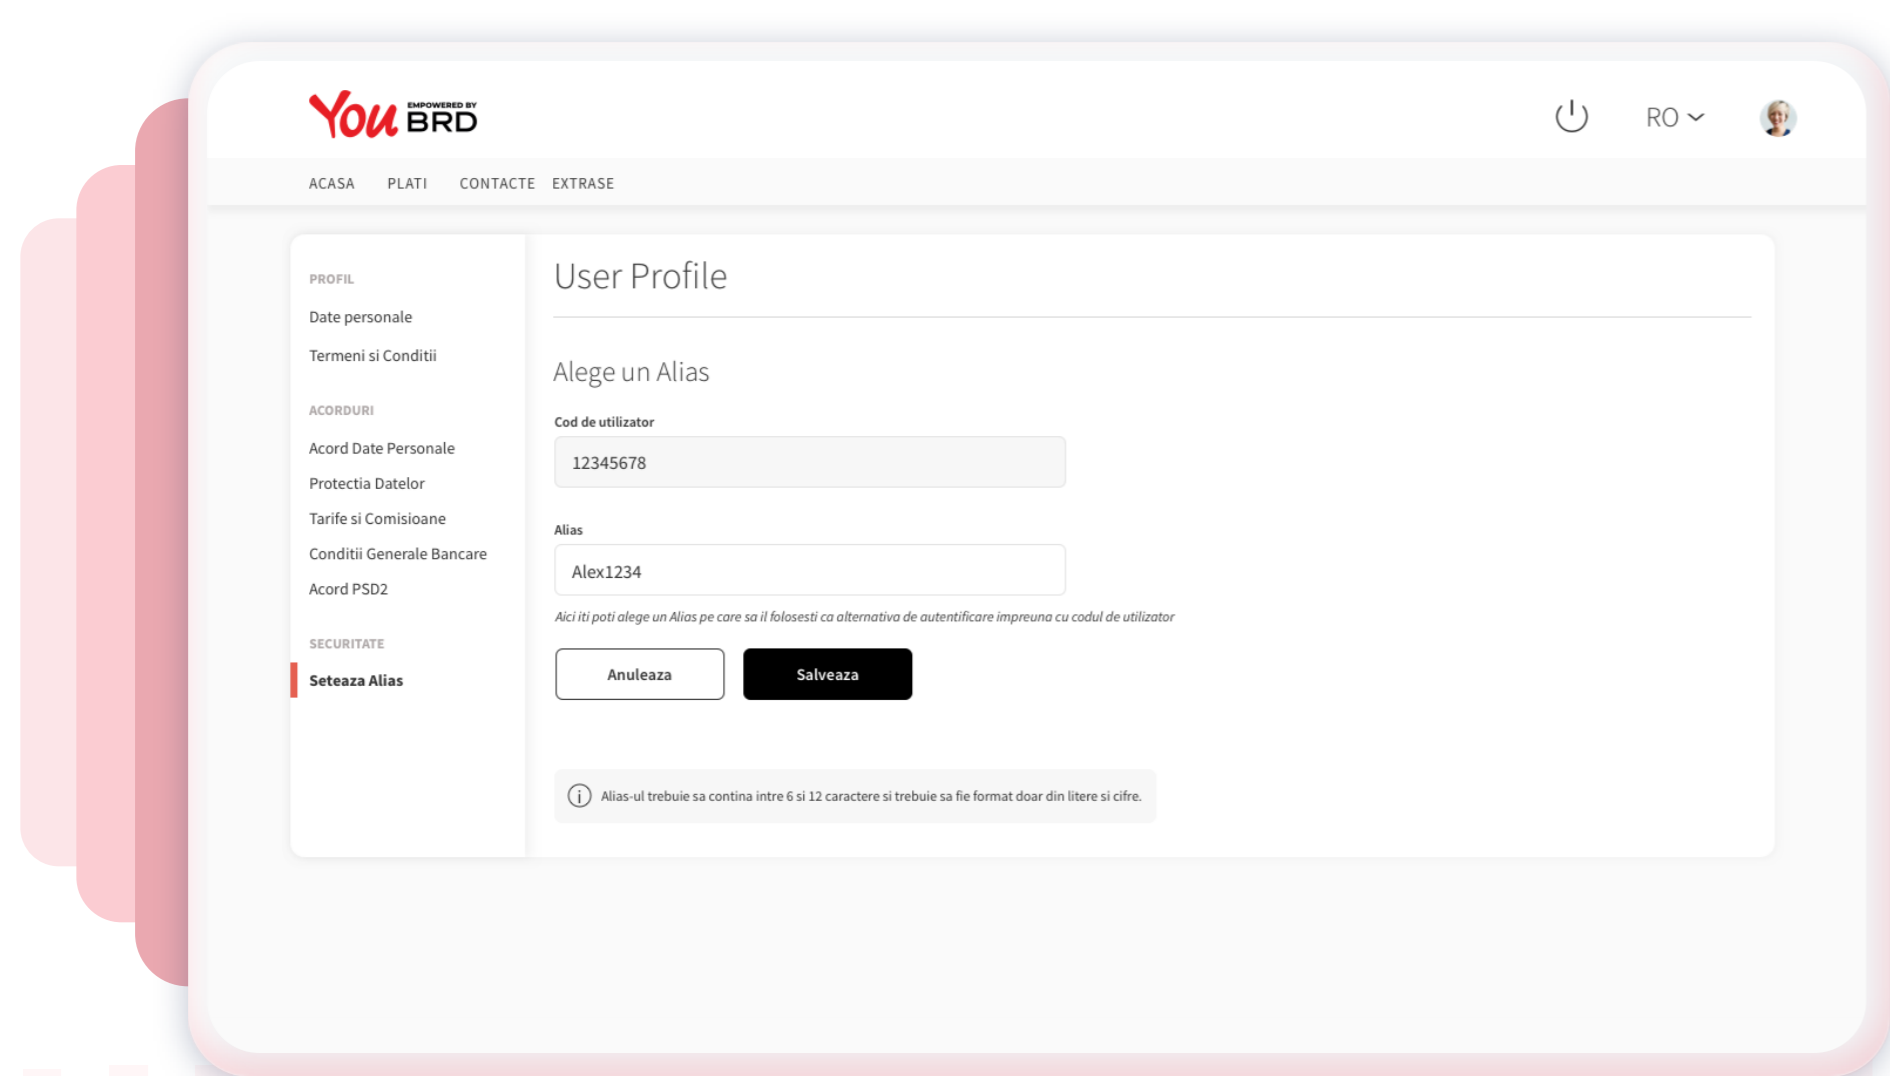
You EMPOWERED BY BRD

RO

ACASA PLATI CONTACTE EXTRASE

PROFIL

Date personale

Termeni si Conditii

ACORDURI

Acord Date Personale

Protectia Datelor

Tarife si Comisioane

Conditii Generale Bancare

Acord PSD2

SECURITATE

Seteaza Alias

User Profile

Alege un Alias

Cod de utilizator

12345678

Alias

Alex1234

Aici iti poti alege un Alias pe care sa il folosesti ca alternativa de autentificare impreuna cu codul de utilizator

Anuleaza

Salveaza

Alias-ul trebuie sa contina intre 6 si 12 caractere si trebuie sa fie format doar din litere si cifre.